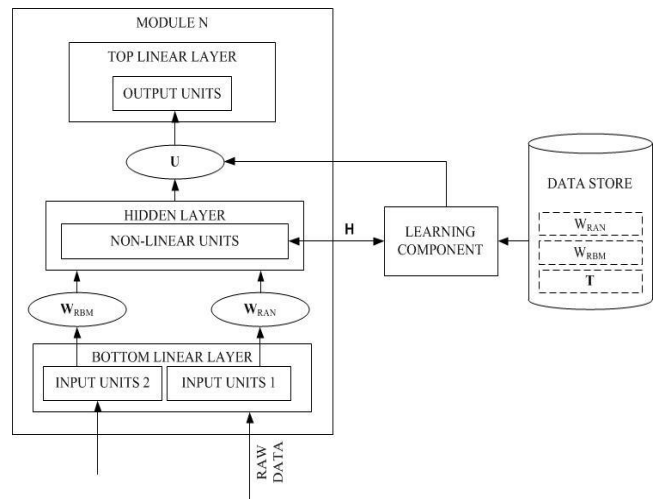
MODULE N

TOP LINEAR LAYER

OUTPUT UNITS

U

HIDDEN LAYER

NON-LINEAR UNITS

H

LEARNING COMPONENT

DATA STORE

$W_{RAN}$

$W_{RBM}$

T

$W_{RBM}$

$W_{RAN}$

BOTTOM LINEAR LAYER

INPUT UNITS 2

INPUT UNITS 1

RAW DATA